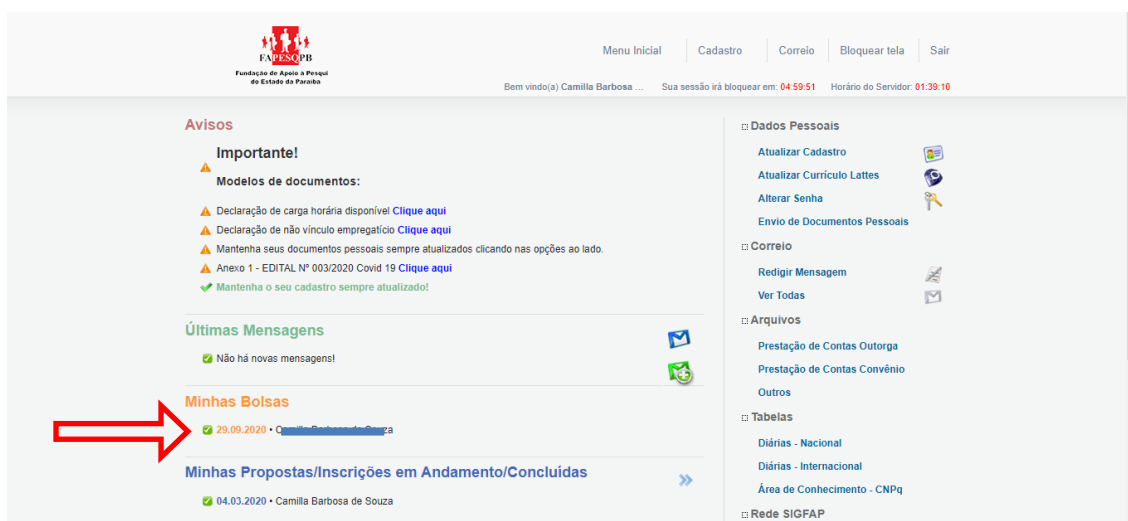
FAPESQPB
Fundação de Apoio à Pesqui do Estado da Paraíba

Menu Inicial | Cadastro | Correio | Bloquear tela | Sair

Bem vindo(a) Camilla Barbosa ... Sua sessão irá bloquear em: 04:59:51 Horário do Servidor: 01:39:10

Avisos

Importante!

Modelos de documentos:

Declaração de carga horária disponível Clique aqui

Declaração de não vínculo empregatício Clique aqui

Mantenha seus documentos pessoais sempre atualizados clicando nas opções ao lado.

Anexo 1 - EDITAL Nº 003/2020 Covid 19 Clique aqui

Mantenha o seu cadastro sempre atualizado!

Últimas Mensagens

Não há novas mensagens!

Minhas Bolsas

29.09.2020 • Camilla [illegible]za

Minhas Propostas/Inscrições em Andamento/Concluídas

04.03.2020 • Camilla Barbosa de Souza

:: Dados Pessoais
Atualizar Cadastro
Atualizar Currículo Lattes
Alterar Senha
Envio de Documentos Pessoais

:: Correio
Redigir Mensagem
Ver Todas

:: Arquivos
Prestação de Contas Outorga
Prestação de Contas Convênio
Outros

:: Tabelas
Diárias - Nacional
Diárias - Internacional
Área de Conhecimento - CNPq

:: Rede SIGFAP